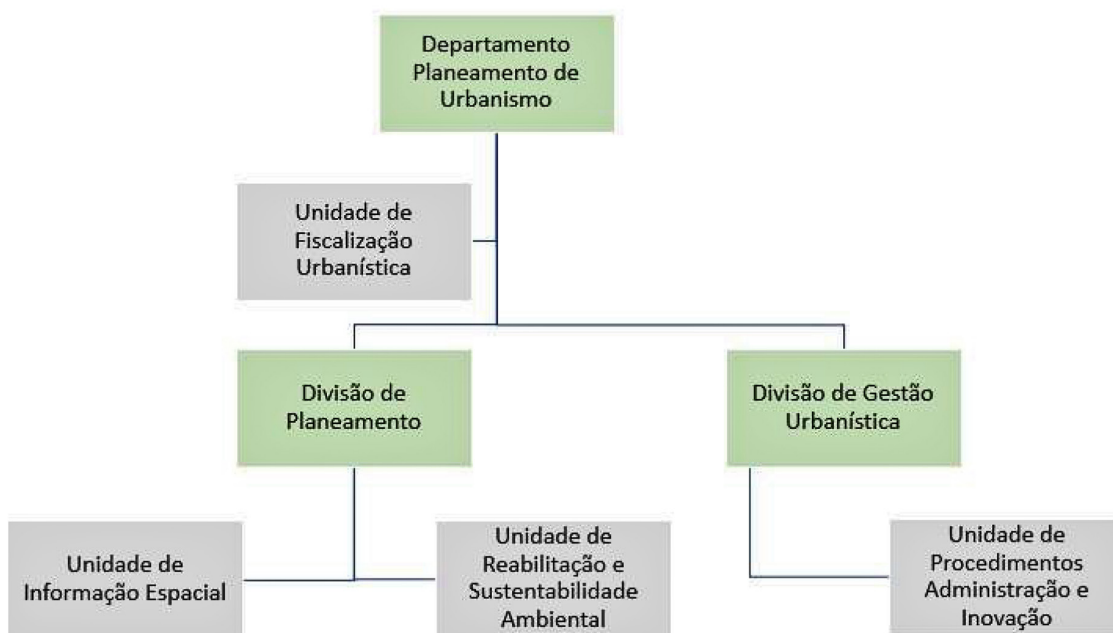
Departamento Planeamento de Urbanismo

Unidade de Fiscalização Urbanística

Divisão de Planeamento

Divisão de Gestão Urbanística

Unidade de Informação Espacial

Unidade de Reabilitação e Sustentabilidade Ambiental

Unidade de Procedimentos Administração e Inovação